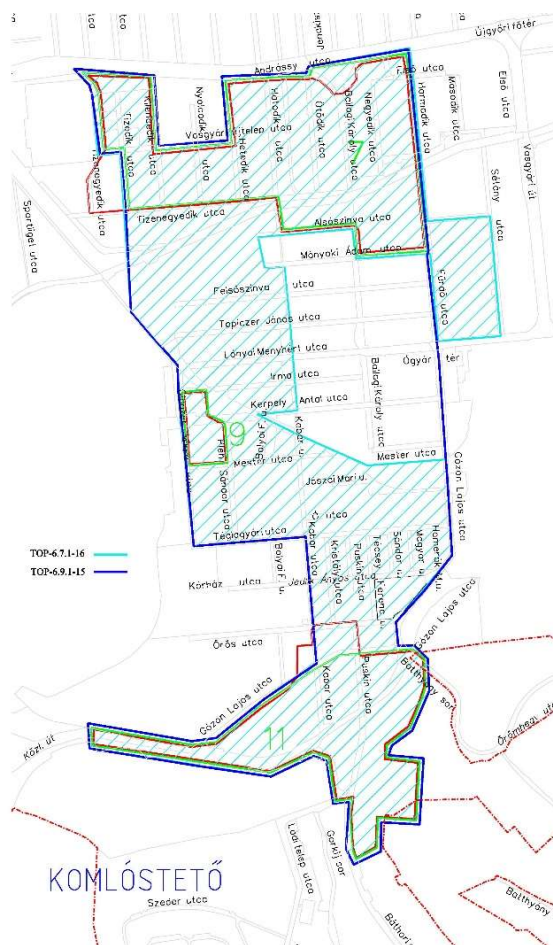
utca
Ügyvári tér
Andrássy utca
Első utca
Második utca
Harmadik utca
Első utca
Vasgyári út
Kilencedik utca
Tízedik utca
Tizenegyedik utca
Vasgyár
Nyolcadik utca
Kitelep utca
Hetedik utca
Hatodik utca
Ötödik utca
Negyedik utca
Balogh Károly utca
Sétány
Sportliget utca
Tizenegyedik utca
Alsószinva utca
Mónyoki Ádám utca
Fürdő utca
Felsőszinva utca
Topiczer János utca
Lónyai Menyhért utca
Ügyár tér
Irma utca
Antal utca
Balogh Károly utca
Kerpely
9
Mester utca
Mester utca
Arany Sándor utca
Jászai Mari u.
Gózon Lajos utca
TOP-6.7.1-16
TOP-6.9.1-15
Tesla gyári utca
Kabar utca
Kórház utca
Bolyai F. u.
Kreutz utca
Puskin utca
Tecsey
Hámerek utca
Kórház utca
Őrös utca
Gózon Lajos utca
Batthyány sor
Őrgénheg utca
Gózon Lajos utca
Kabar utca
Puskin utca
11
Közl. út
Lodatelep utca
Gorkij sor
KOMLÓSTETŐ
Szeder utca
Batthyány
Báthori